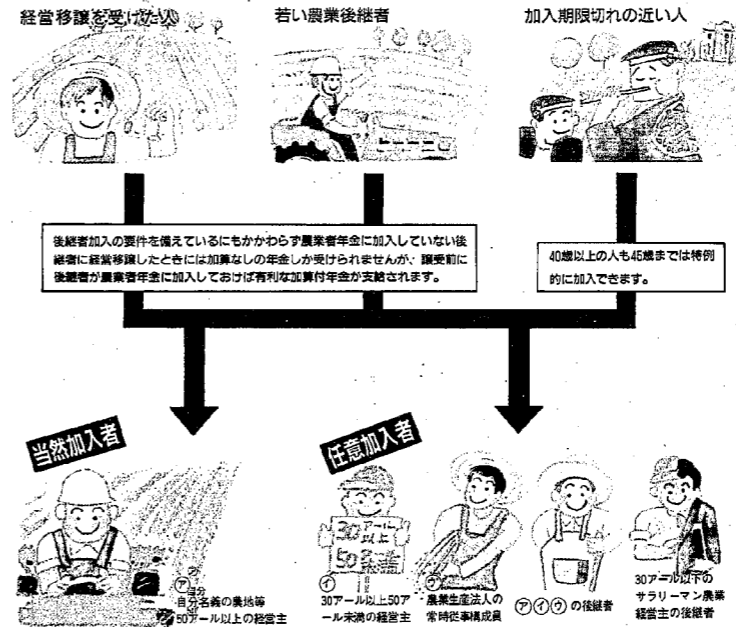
経営移譲を受けた人

若い農業後継者

加入期限切れの近い人

後継者加入の要件を備えているにもかかわらず農業者年金に加入していない後継者に経営移譲したときには加算なしの年金しか受けられませんが、譲渡前に後継者が農業者年金に加入しておけば有利な加算付年金が支給されます。

40歳以上の人も45歳までは特例的に加入できます。

当然加入者

任意加入者

㋐ 自分名義の農地等50アール以上の経営主

30アール以上50アール

㋑ 30アール以上50アール未満の経営主

㋒ 農業生産法人の常時従事構成員

㋐㋑㋒ の後継者

30アール以下のサラリーマン農業経営主の後継者